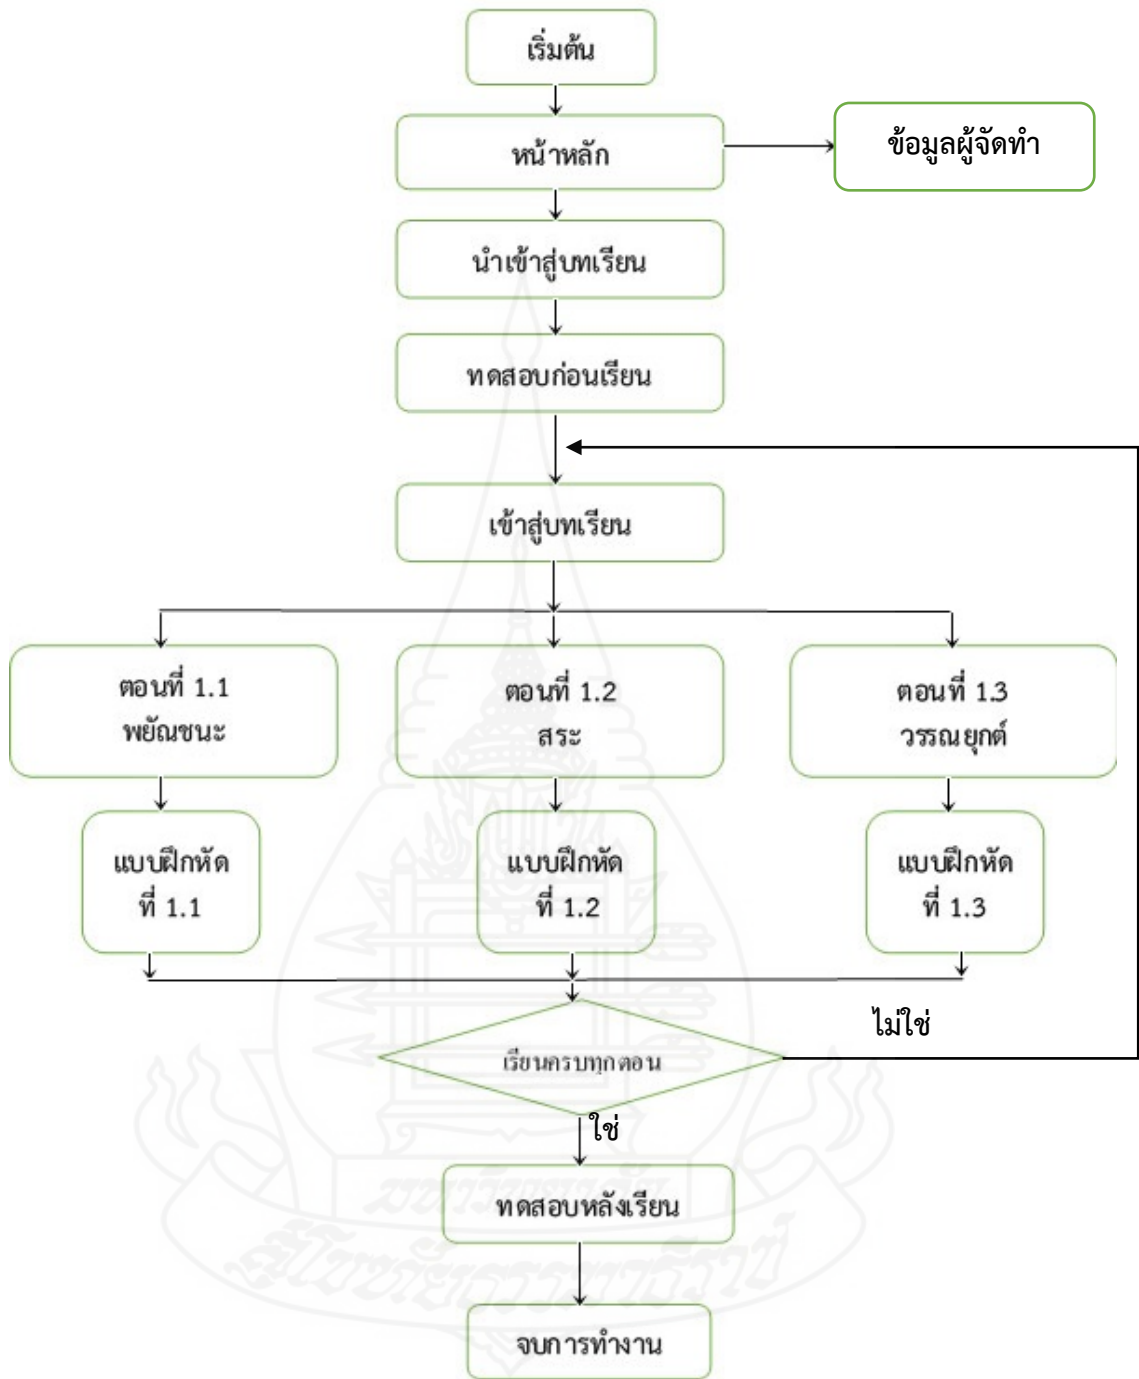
เริ่มต้น

หน้าหลัก

ข้อมูลผู้จัดทำ

นำเข้าสู่บทเรียน

ทดสอบก่อนเรียน

เข้าสู่บทเรียน

ตอนที่ 1.1 พยัญชนะ

ตอนที่ 1.2 สระ

ตอนที่ 1.3 วรรณยุกต์

แบบฝึกหัด ที่ 1.1

แบบฝึกหัด ที่ 1.2

แบบฝึกหัด ที่ 1.3

เรียนครบทุกตอน

ไม่ใช่

ใช่

ทดสอบหลังเรียน

จบการทำงาน

มหาวิทยาลัยสุโขทัยธรรมาธิราช